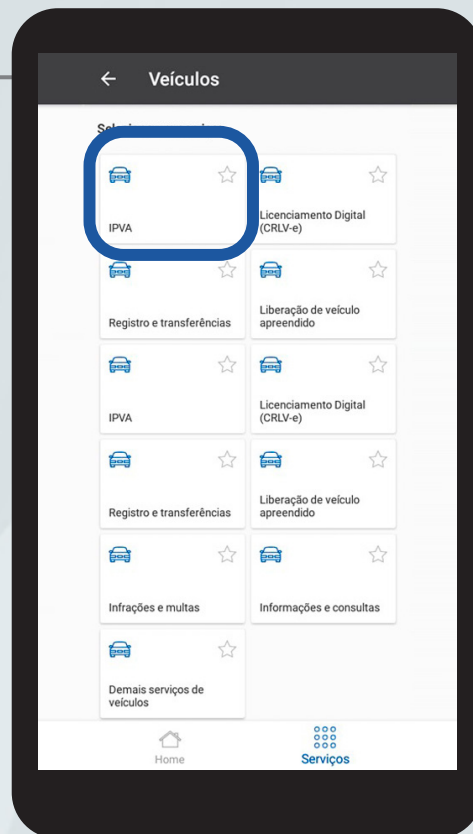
← Veículos

Selec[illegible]

IPVA

Licenciamento Digital (CRLV-e)

Registro e transferências

Liberação de veículo apreendido

IPVA

Licenciamento Digital (CRLV-e)

Registro e transferências

Liberação de veículo apreendido

Infrações e multas

Informações e consultas

Demais serviços de veículos

Home

Serviços